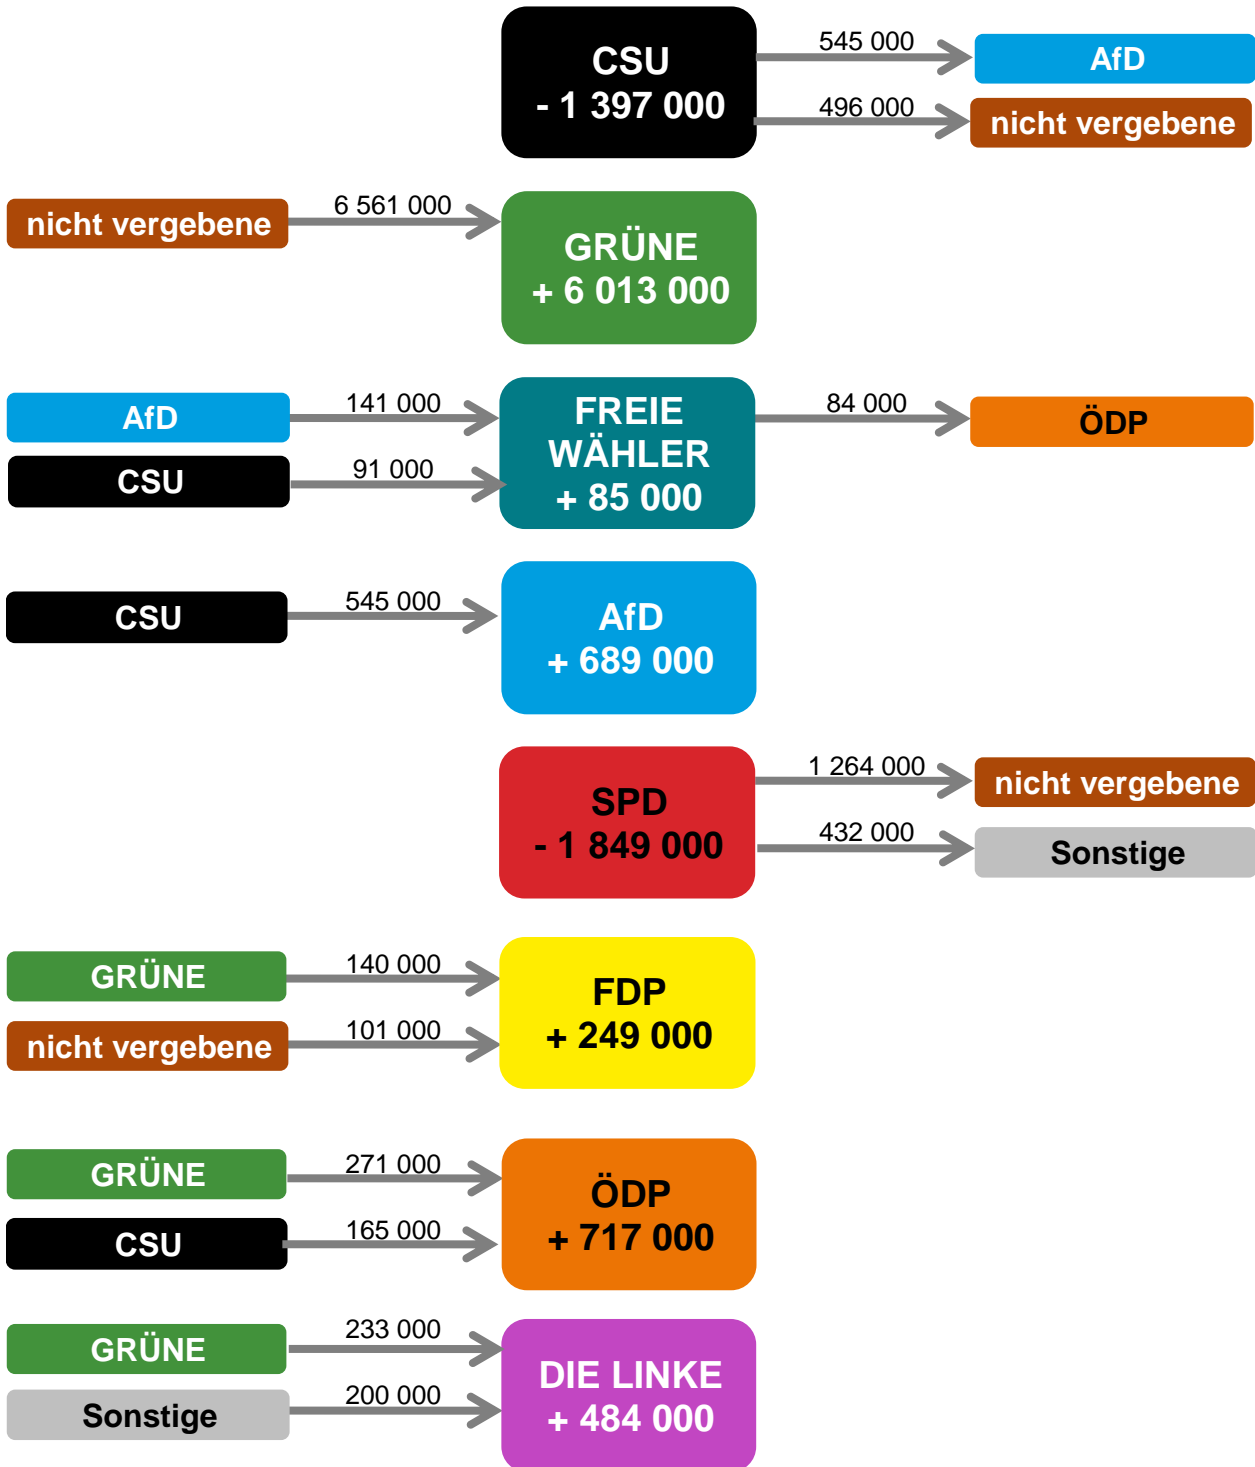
CSU
- 1 397 000

545 000
AfD

496 000
nicht vergebene

nicht vergebene
6 561 000

GRÜNE
+ 6 013 000

AfD
141 000

CSU
91 000

FREIE WÄHLER
+ 85 000

84 000
ÖDP

CSU
545 000

AfD
+ 689 000

SPD
- 1 849 000

1 264 000
nicht vergebene

432 000
Sonstige

GRÜNE
140 000

nicht vergebene
101 000

FDP
+ 249 000

GRÜNE
271 000

CSU
165 000

ÖDP
+ 717 000

GRÜNE
233 000

Sonstige
200 000

DIE LINKE
+ 484 000